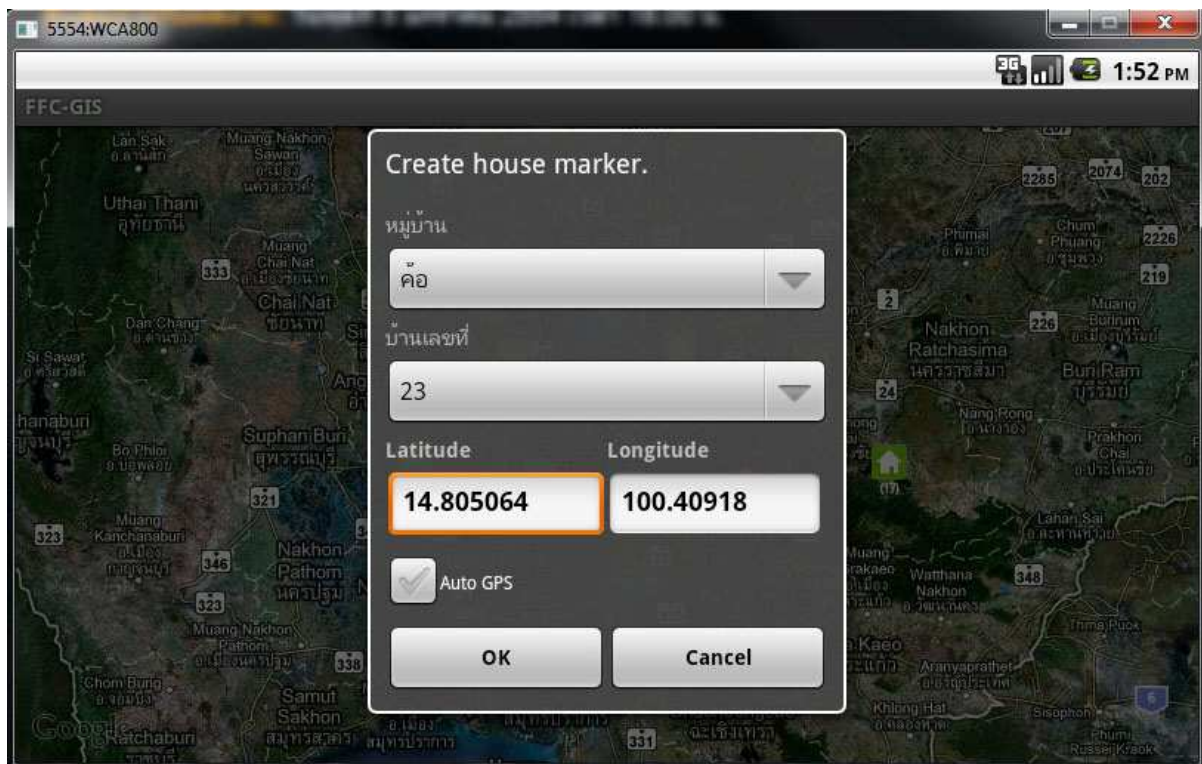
5554:WCA800

1:52 PM

FFC-GIS

Create house marker.

หมู่บ้าน

ค้อ

บ้านเลขที่

23

Latitude

Longitude

14.805064

100.40918

Auto GPS

OK

Cancel

Uthai Thani
Chai Nat
Dan Chang
Suphan Buri
Nakhon Pathom
Samut Sakhon
Ratchaburi
Nakhon Ratchasima
Buri Ram
Nang Rong
Prakhon Chai
Lahan Sai
Watthana Nakhon
Aranyaprathet
Khlong Hat
Sisophon
Phimai
Chum Phuang
Muang Buririam
Si Sawat
Bo Phloi
Muang Kanchanaburi
Muang Nakhon Pathom
Chom Bung
Muang Nakhon Sawan
Lan Sak
Muang Chai Nat
Google
333
321
346
323
338
331
2285
2074
202
2226
219
226
24
348